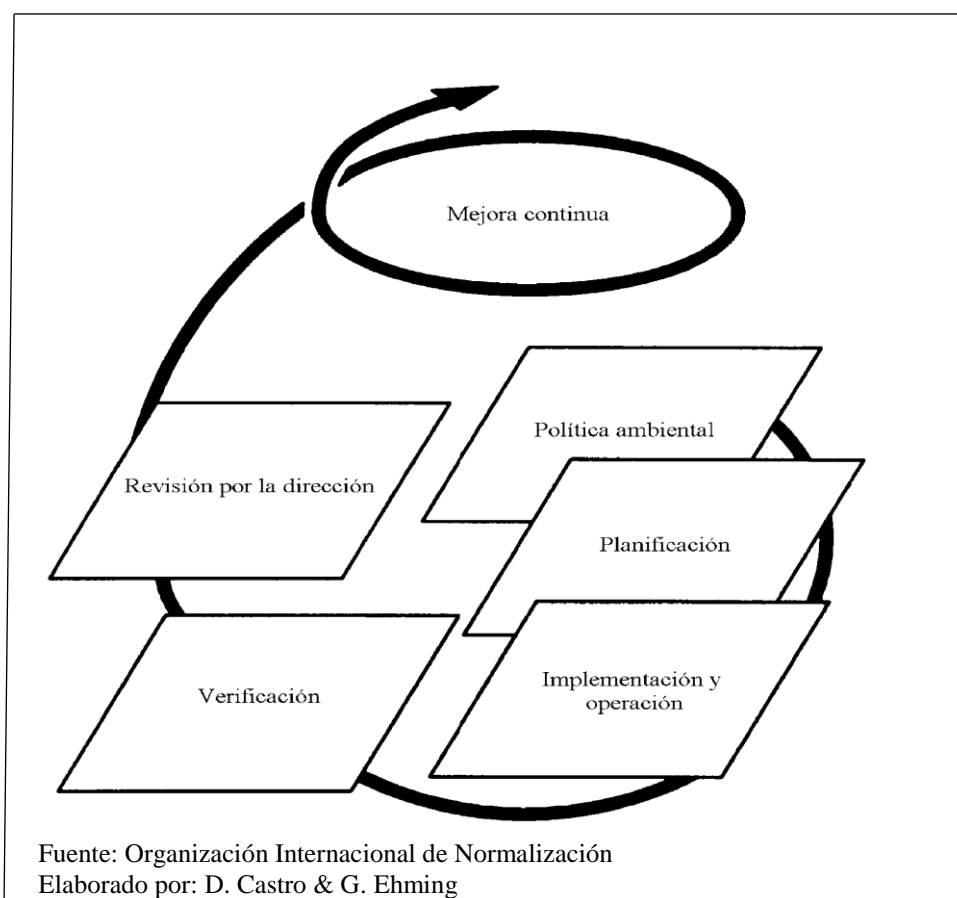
Mejora continua

Política ambiental

Revisión por la dirección

Planificación

Verificación

Implementación y operación

Fuente: Organización Internacional de Normalización
Elaborado por: D. Castro & G. Ehming